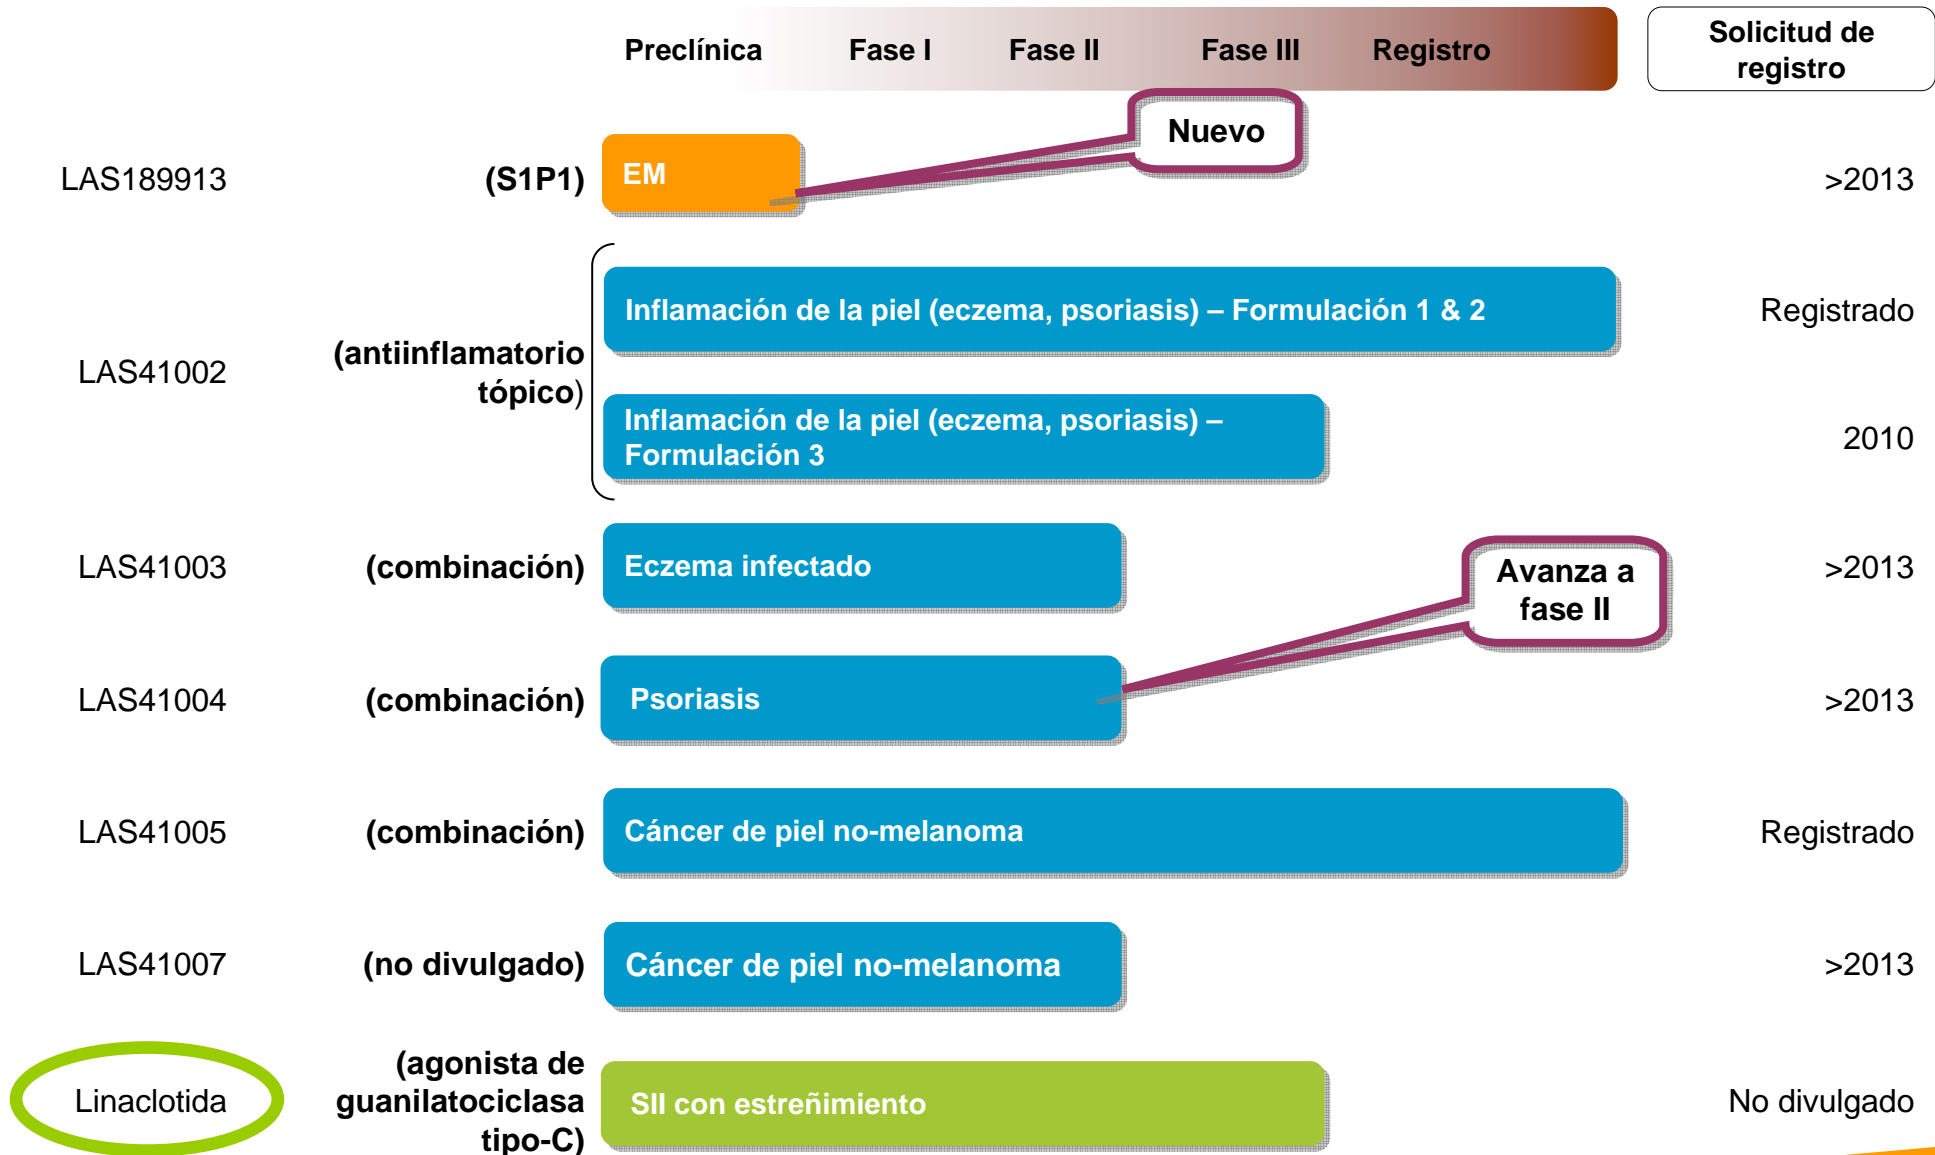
Preclínica Fase I Fase II Fase III Registro

Solicitud de registro

Nuevo

LAS189913 (S1P1) EM >2013

LAS41002 (antiinflamatorio tópico)

Inflamación de la piel (eczema, psoriasis) – Formulación 1 & 2 Registrado

Inflamación de la piel (eczema, psoriasis) – Formulación 3 2010

LAS41003 (combinación) Eczema infectado >2013

Avanza a fase II

LAS41004 (combinación) Psoriasis >2013

LAS41005 (combinación) Cáncer de piel no-melanoma Registrado

LAS41007 (no divulgado) Cáncer de piel no-melanoma >2013

Linaclotida (agonista de guanilatociclasa tipo-C) SII con estreñimiento No divulgado